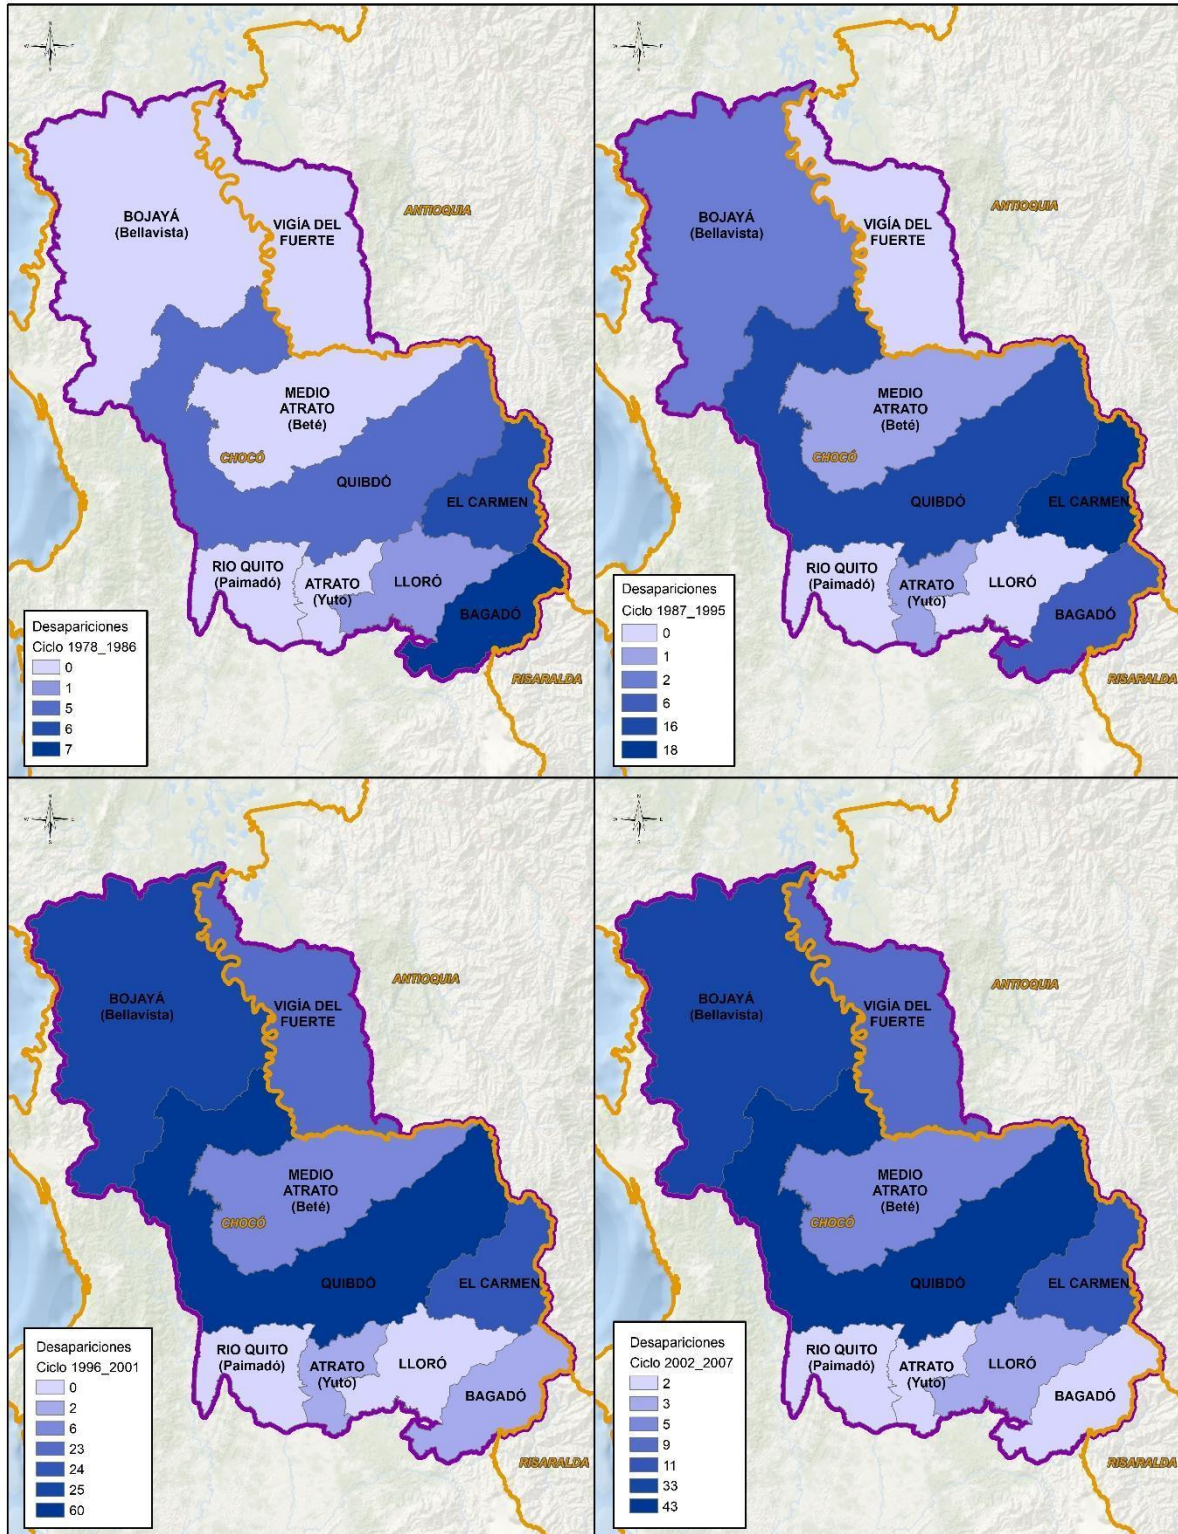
BOJAYÁ
(Bellavista)

VIGÍA DEL
FUERTE

ANTIOQUIA

MEDIO
ATRATO
(Beté)

CHOCÓ

QUIBDÓ

EL CARMEN

RIO QUITO
(Paimadó)

ATRATO
(Yuto)

LLORÓ

BAGADÓ

RISARALDA

Desapariciones
Ciclo 1978_1986
0
1
5
6
7

BOJAYÁ
(Bellavista)

VIGÍA DEL
FUERTE

ANTIOQUIA

MEDIO
ATRATO
(Beté)

CHOCÓ

QUIBDÓ

EL CARMEN

RIO QUITO
(Paimadó)

ATRATO
(Yuto)

LLORÓ

BAGADÓ

RISARALDA

Desapariciones
Ciclo 1987_1995
0
1
2
6
16
18

BOJAYÁ
(Bellavista)

VIGÍA DEL
FUERTE

ANTIOQUIA

MEDIO
ATRATO
(Beté)

CHOCÓ

QUIBDÓ

EL CARMEN

RIO QUITO
(Paimadó)

ATRATO
(Yuto)

LLORÓ

BAGADÓ

RISARALDA

Desapariciones
Ciclo 1996_2001
0
2
6
23
24
25
60

BOJAYÁ
(Bellavista)

VIGÍA DEL
FUERTE

ANTIOQUIA

MEDIO
ATRATO
(Beté)

CHOCÓ

QUIBDÓ

EL CARMEN

RIO QUITO
(Paimadó)

ATRATO
(Yuto)

LLORÓ

BAGADÓ

RISARALDA

Desapariciones
Ciclo 2002_2007
2
3
5
9
11
33
43